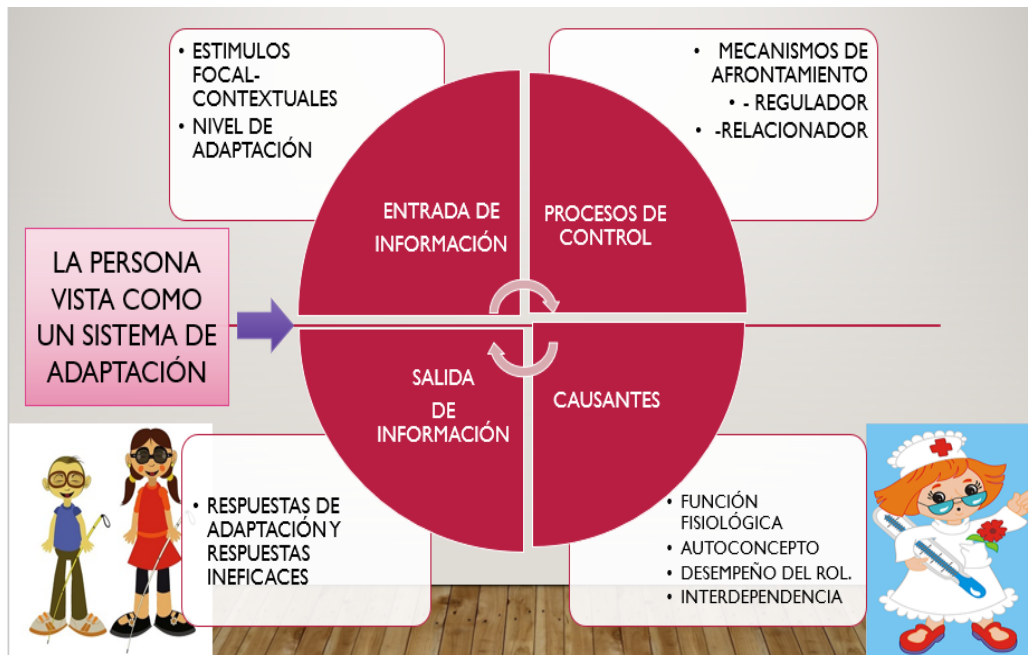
• ESTIMULOS FOCAL-CONTEXTUALES
• NIVEL DE ADAPTACIÓN

• MECANISMOS DE AFRONTAMIENTO
• - REGULADOR
• -RELACIONADOR

LA PERSONA VISTA COMO UN SISTEMA DE ADAPTACIÓN

ENTRADA DE INFORMACIÓN

PROCESOS DE CONTROL

SALIDA DE INFORMACIÓN

CAUSANTES

• RESPUESTAS DE ADAPTACIÓN Y RESPUESTAS INEFICACES

• FUNCIÓN FISIOLÓGICA
• AUTOCONCEPTO
• DESEMPEÑO DEL ROL.
• INTERDEPENDENCIA